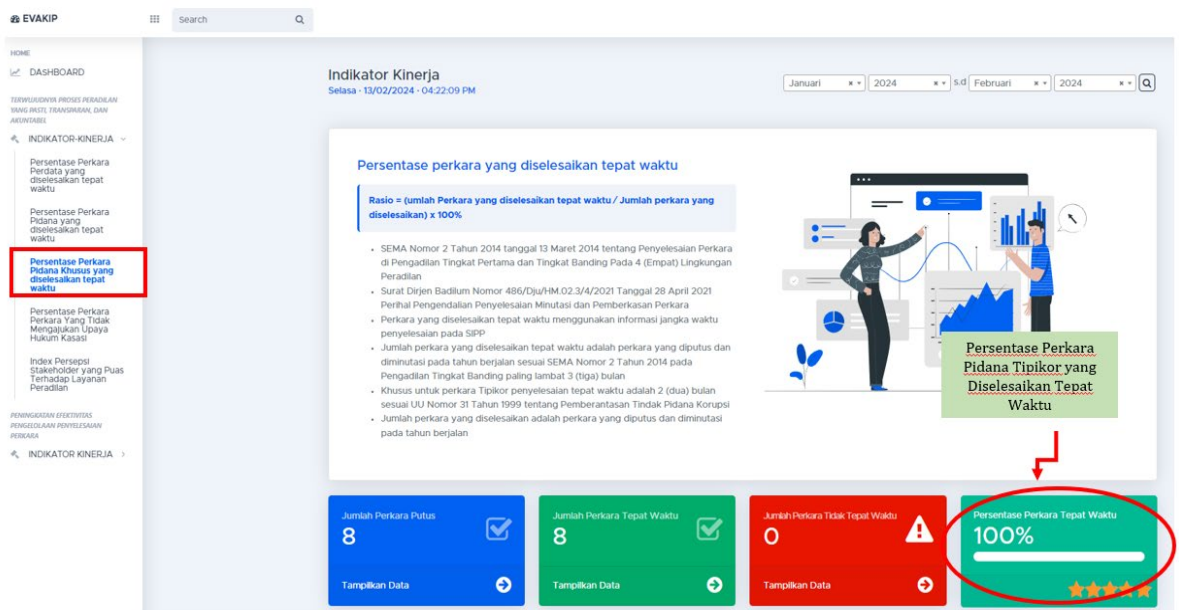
EVAKIP

Search

HOME

DASHBOARD

TERWUJUDNYA PROSES PERADILAN YANG PASTI, TRANSPARAN, DAN AKUNTABEL

INDIKATOR-KINERJA

Persentase Perkara Perdata yang diselesaikan tepat waktu

Persentase Perkara Pidana yang diselesaikan tepat waktu

Persentase Perkara Pidana Khusus yang diselesaikan tepat waktu

Persentase Perkara Perkara Yang Tidak Mengajukan Upaya Hukum Kasasi

Index Persepsi Stakeholder yang Puas Terhadap Layanan Peradilan

PENINGKATAN EFEKTIVITAS PENGELOLAAN PENYELESAIAN PERKARA

INDIKATOR KINERJA

Indikator Kinerja
Selasa - 13/02/2024 - 04:22:09 PM

Januari | 2024 | s.d Februari | 2024

Persentase perkara yang diselesaikan tepat waktu

Rasio = (umlah Perkara yang diselesaikan tepat waktu / Jumlah perkara yang diselesaikan) x 100%

- SEMA Nomor 2 Tahun 2014 tanggal 13 Maret 2014 tentang Penyelesaian Perkara di Pengadilan Tingkat Pertama dan Tingkat Banding Pada 4 (Empat) Lingkungan Peradilan
- Surat Dirjen Badilum Nomor 486/Dju/HM.02.3/4/2021 Tanggal 28 April 2021 Perihal Pengendalian Penyelesaian Minutasi dan Pemberkasan Perkara
- Perkara yang diselesaikan tepat waktu menggunakan informasi jangka waktu penyelesaian pada SIPP
- Jumlah perkara yang diselesaikan tepat waktu adalah perkara yang diputus dan diminutasi pada tahun berjalan sesuai SEMA Nomor 2 Tahun 2014 pada Pengadilan Tingkat Banding paling lambat 3 (tiga) bulan
- Khusus untuk perkara Tipikor penyelesaian tepat waktu adalah 2 (dua) bulan sesuai UU Nomor 31 Tahun 1999 tentang Pemberantasan Tindak Pidana Korupsi
- Jumlah perkara yang diselesaikan adalah perkara yang diputus dan diminutasi pada tahun berjalan

Persentase Perkara Pidana Tipikor yang Diselesaikan Tepat Waktu

Jumlah Perkara Putus
8
Tampilkan Data

Jumlah Perkara Tepat Waktu
8
Tampilkan Data

Jumlah Perkara Tidak Tepat Waktu
0
Tampilkan Data

Persentase Perkara Tepat Waktu
100%